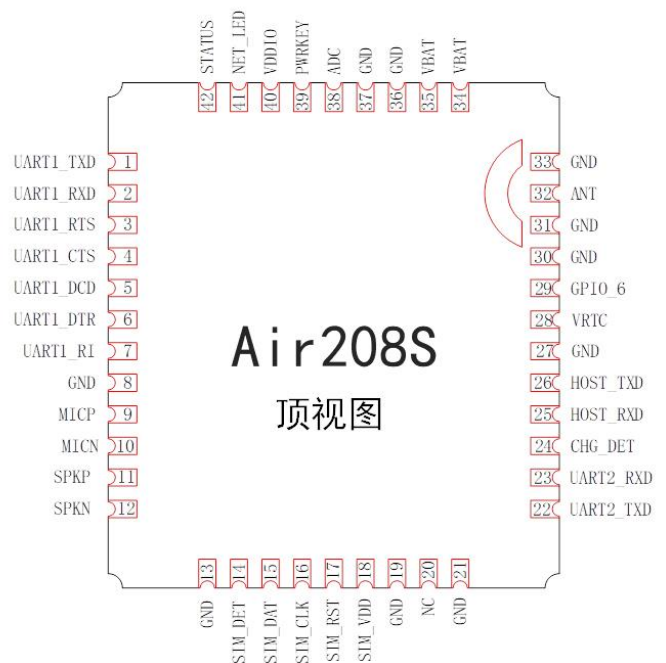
STATUS NET_LED VDDIO PWRKEY ADC GND GND VBAT VBAT
42 41 40 39 38 37 36 35 34

UART1_TXD 1
UART1_RXD 2
UART1_RTS 3
UART1_CTS 4
UART1_DCD 5
UART1_DTR 6
UART1_RI 7
GND 8
MICP 9
MICN 10
SPKP 11
SPKN 12

33 GND
32 ANT
31 GND
30 GND
29 GPIO_6
28 VRTC
27 GND
26 HOST_TXD
25 HOST_RXD
24 CHG_DET
23 UART2_RXD
22 UART2_TXD

Air208S

顶视图

13 14 15 16 17 18 19 20 21
GND SIM_DET SIM_DAT SIM_CLK SIM_RST SIM_VDD GND NC GND